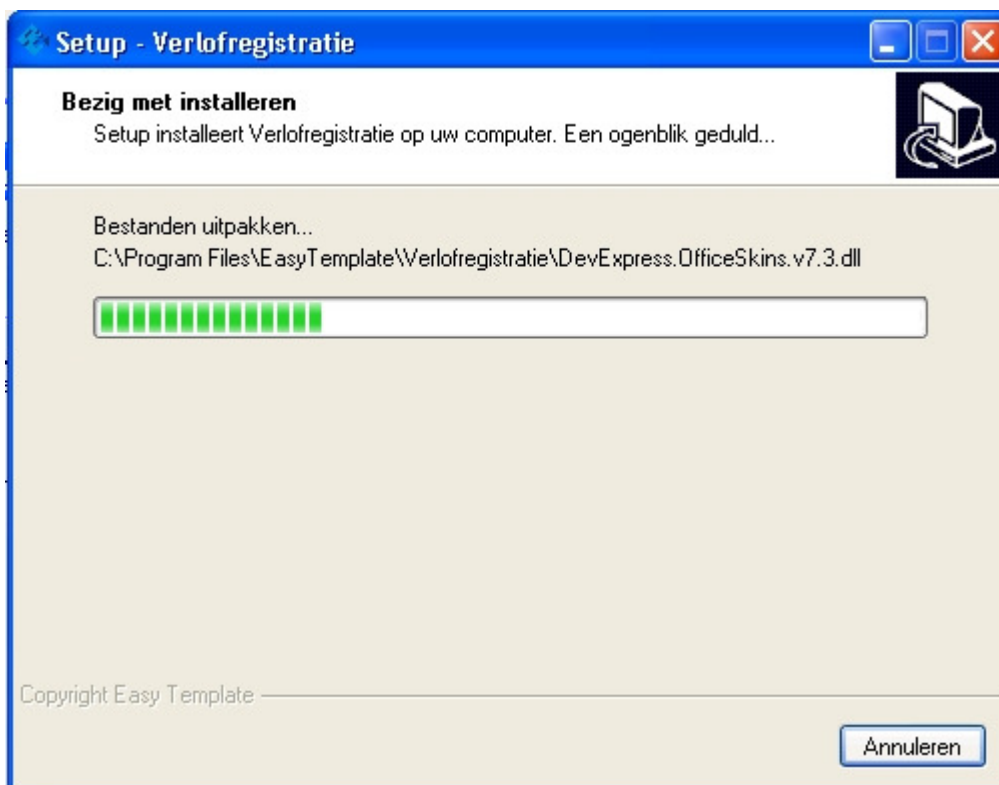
Setup - Verlofregistratie

Bezig met installeren
Setup installeert Verlofregistratie op uw computer. Een ogenblik geduld...

Bestanden uitpakken...
C:\Program Files\EasyTemplate\Verlofregistratie\DevExpress.OfficeSkins.v7.3.dll

Copyright Easy Template

Annuleren